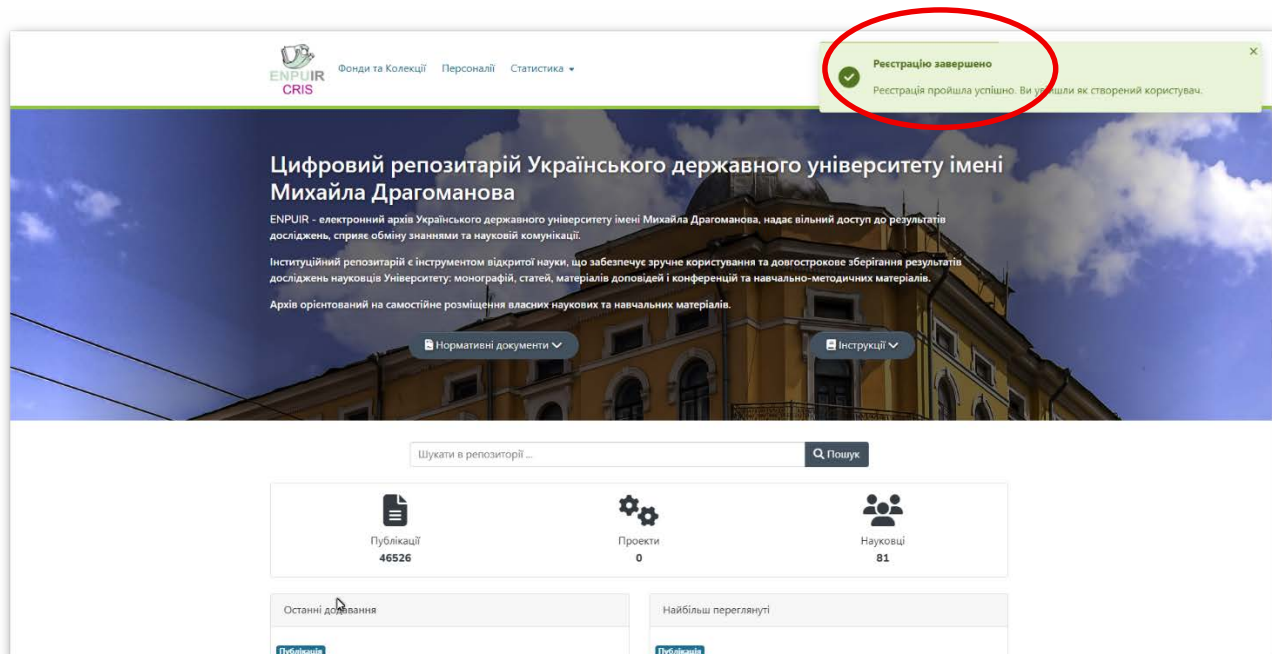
ENPUIR CRIS

Фонди та Колекції Персоналії Статистика

Реєстрацію завершено
Реєстрація пройшла успішно. Ви у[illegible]шли як створений користувач.

×

Цифровий репозитарій Українського державного університету імені Михайла Драгоманова

ENPUIR - електронний архів Українського державного університету імені Михайла Драгоманова, надає вільний доступ до результатів досліджень, сприяє обміну знаннями та науковій комунікації.

Інституційний репозитарій є інструментом відкритої науки, що забезпечує зручне користування та довгострокове зберігання результатів досліджень науковців Університету: монографій, статей, матеріалів доповідей і конференцій та навчально-методичних матеріалів.

Архів орієнтований на самостійне розміщення власних наукових та навчальних матеріалів.

Нормативні документи

Інструкції

Шукати в репозиторії ...

Пошук

Публікації
46526

Проекти
0

Науковці
81

Останні до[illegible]вання

Найбільш переглянуті

Публікація

Публікація